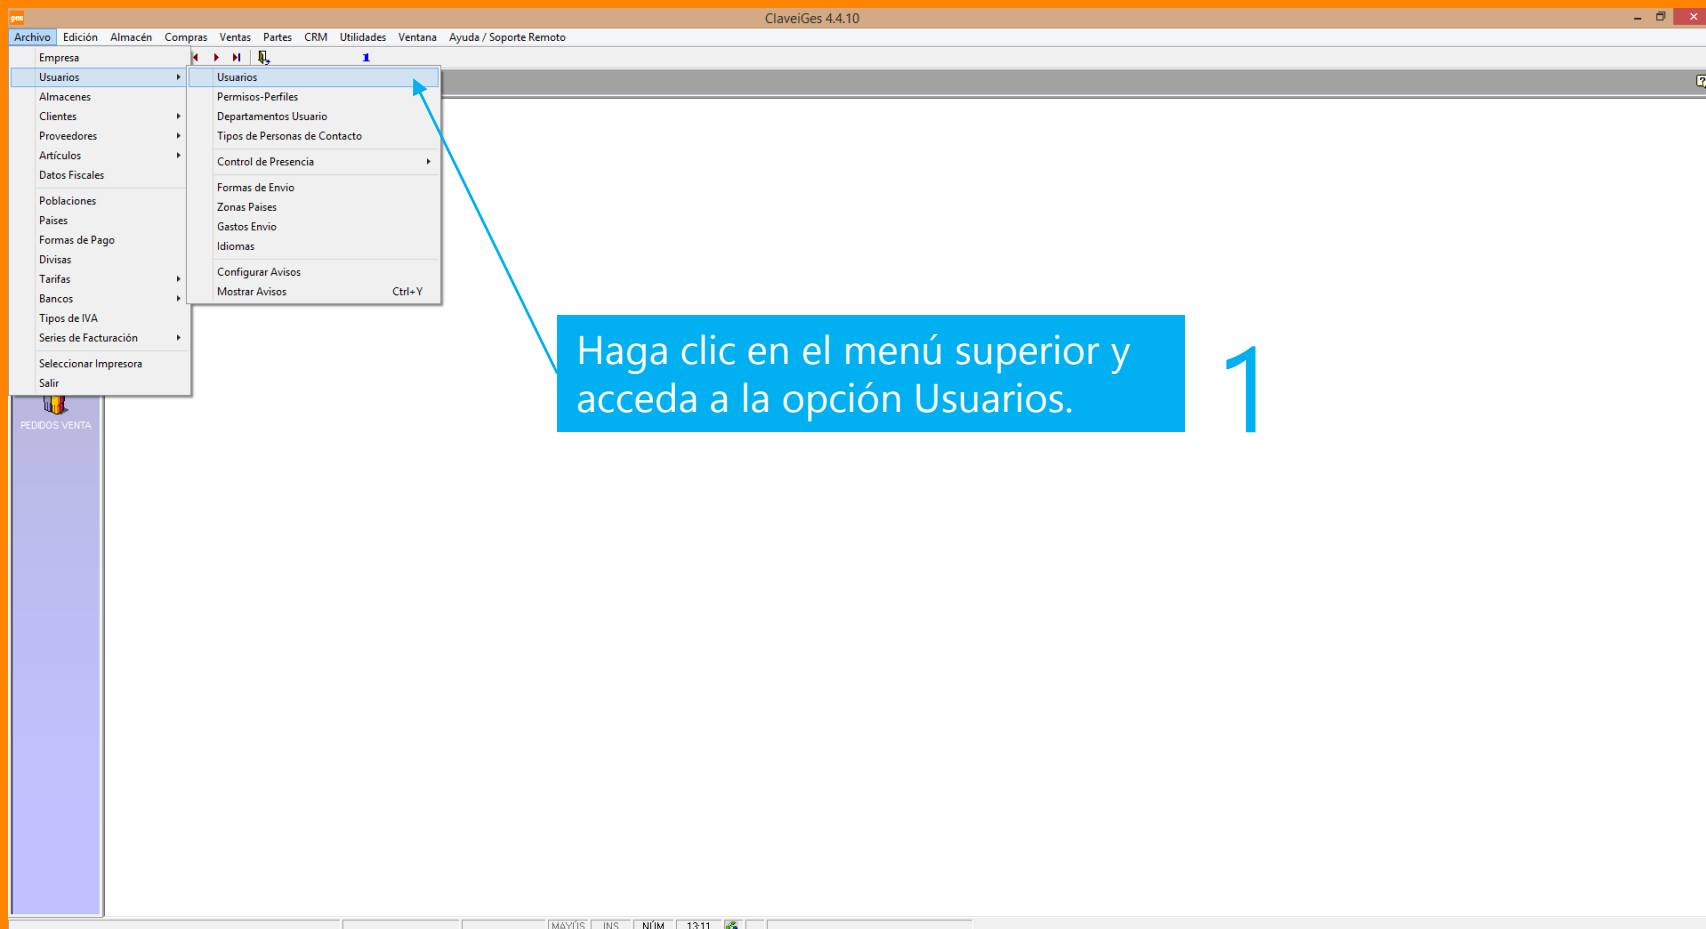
ClaveiGes 4.4.10

Archivo Edición Almacén Compras Ventas Partes CRM Utilidades Ventana Ayuda / Soporte Remoto

Empresa
Usuarios
Almacenes
Clientes
Proveedores
Artículos
Datos Fiscales
Poblaciones
Paises
Formas de Pago
Divisas
Tarifas
Bancos
Tipos de IVA
Series de Facturación
Seleccionar Impresora
Salir

Usuarios
Permisos-Perfiles
Departamentos Usuario
Tipos de Personas de Contacto
Control de Presencia
Formas de Envio
Zonas Paises
Gastos Envio
Idiomas
Configurar Avisos
Mostrar Avisos Ctrl+Y

PEDIDOS VENTA

Haga clic en el menú superior y acceda a la opción Usuarios.

1

MAYÚS INS NÚM 13:11